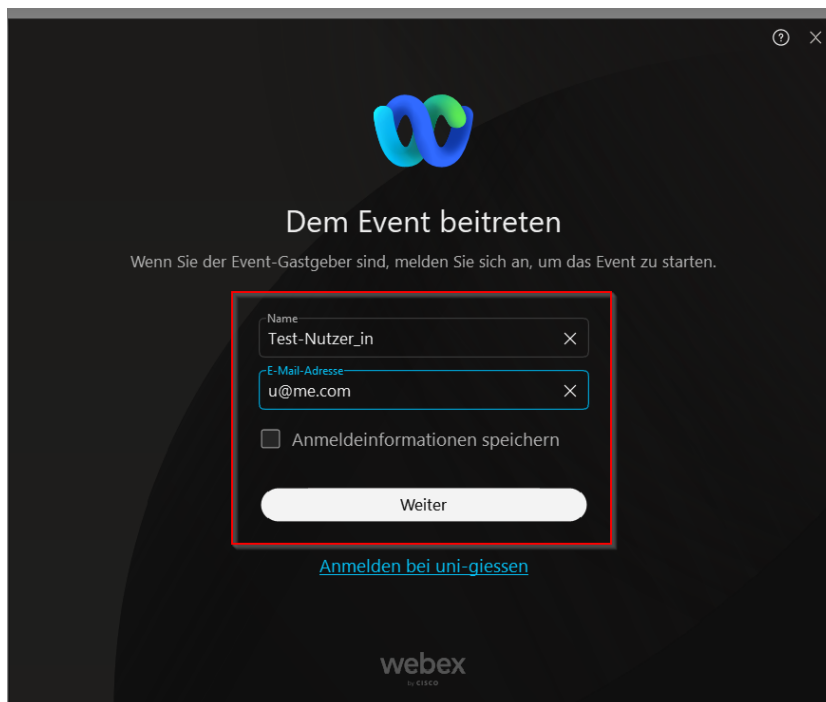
?
×

Dem Event beitreten

Wenn Sie der Event-Gastgeber sind, melden Sie sich an, um das Event zu starten.

Name
Test-Nutzer_in ×

E-Mail-Adresse
u@me.com ×

Anmeldeinformationen speichern

Weiter

Anmelden bei uni-giessen

webex
by CISCO